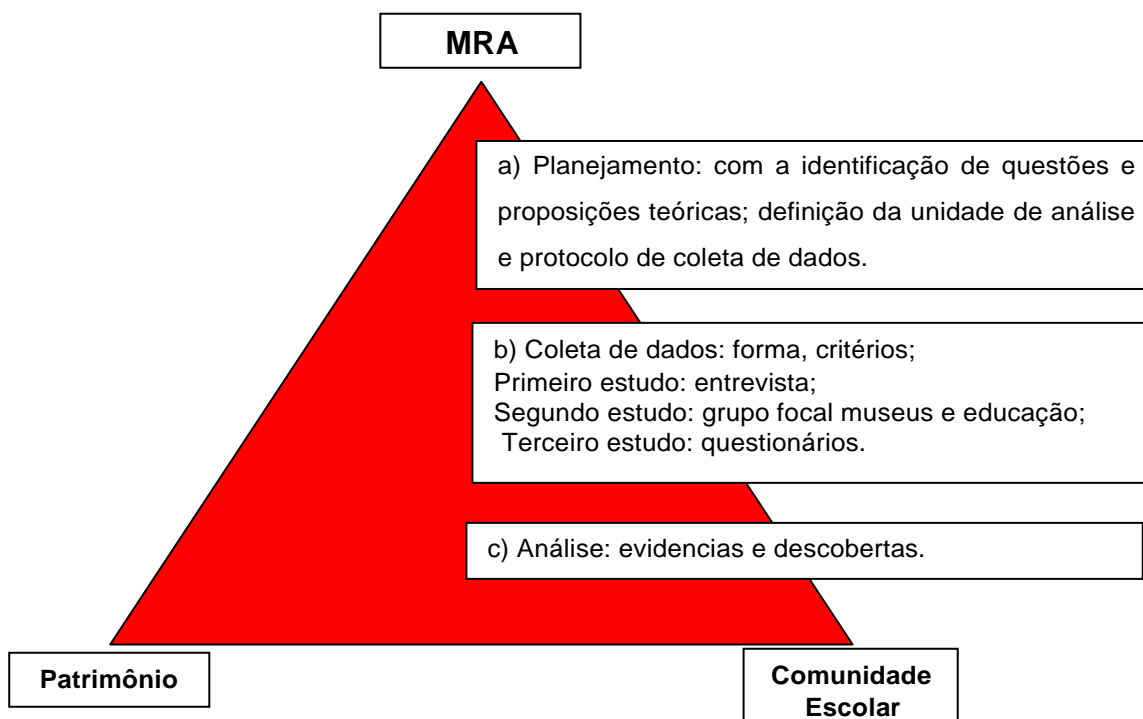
MRA

a) Planejamento: com a identificação de questões e proposições teóricas; definição da unidade de análise e protocolo de coleta de dados.

b) Coleta de dados: forma, critérios;
Primeiro estudo: entrevista;
Segundo estudo: grupo focal museus e educação;
Terceiro estudo: questionários.

c) Análise: evidencias e descobertas.

Patrimônio

Comunidade Escolar